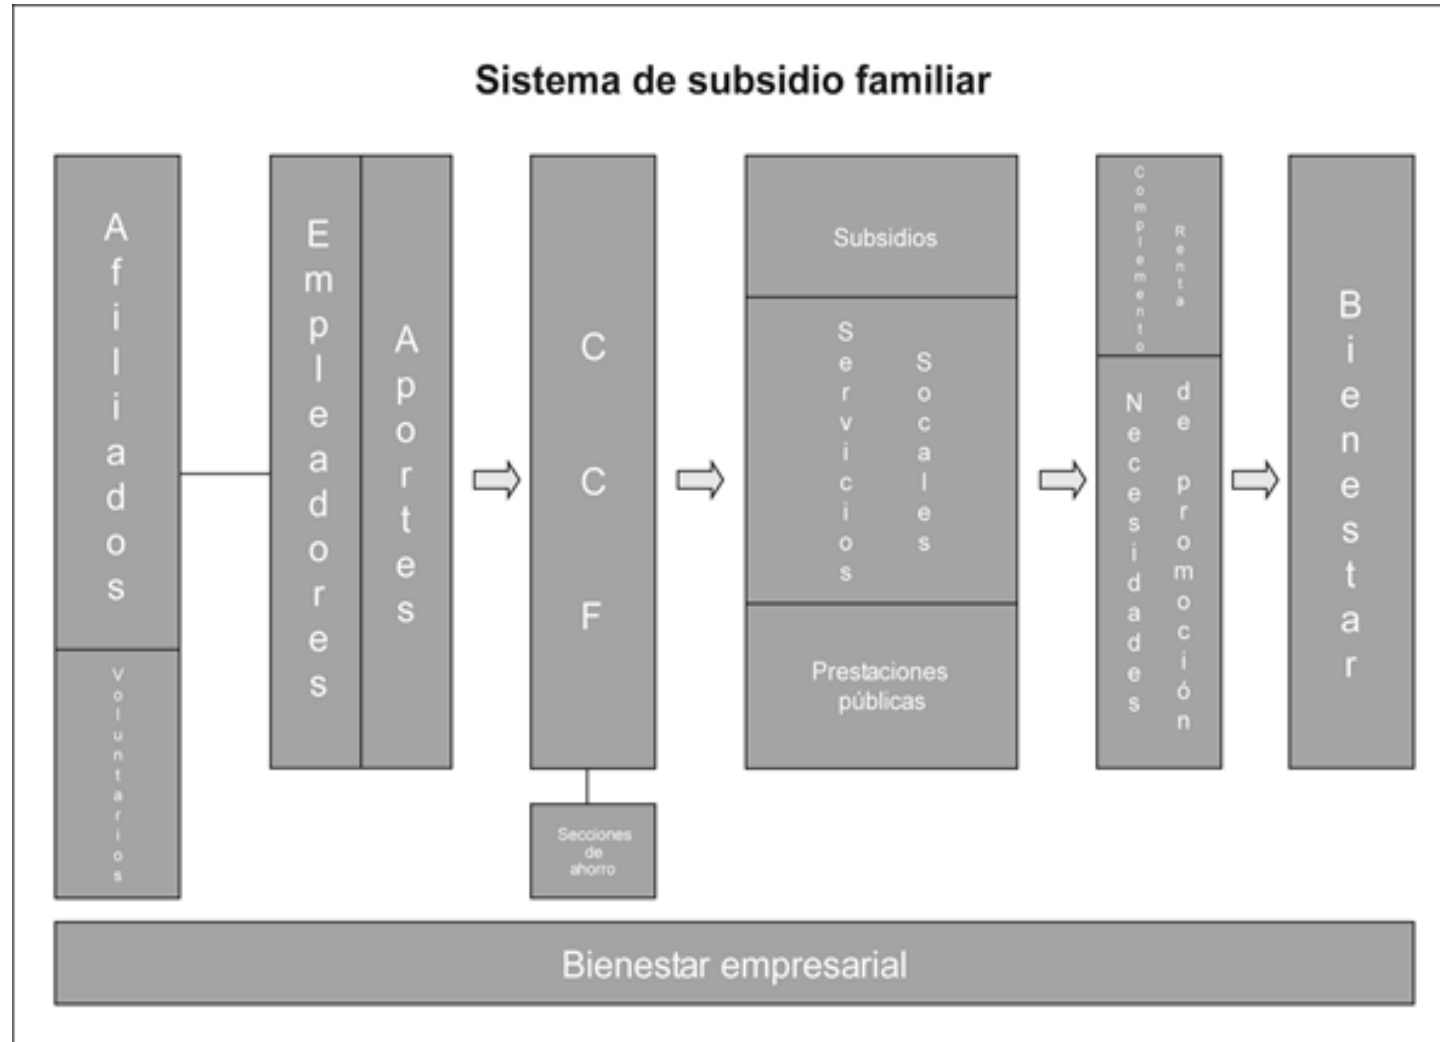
Sistema de subsidio familiar

Afiliados

Voluntarios

Empleadores

Aportes

CCF

Secciones de ahorro

Subsidios

Servicios Sociales

Prestaciones públicas

Complemento Renta

Necesidades de promoción

Bienestar

Bienestar empresarial